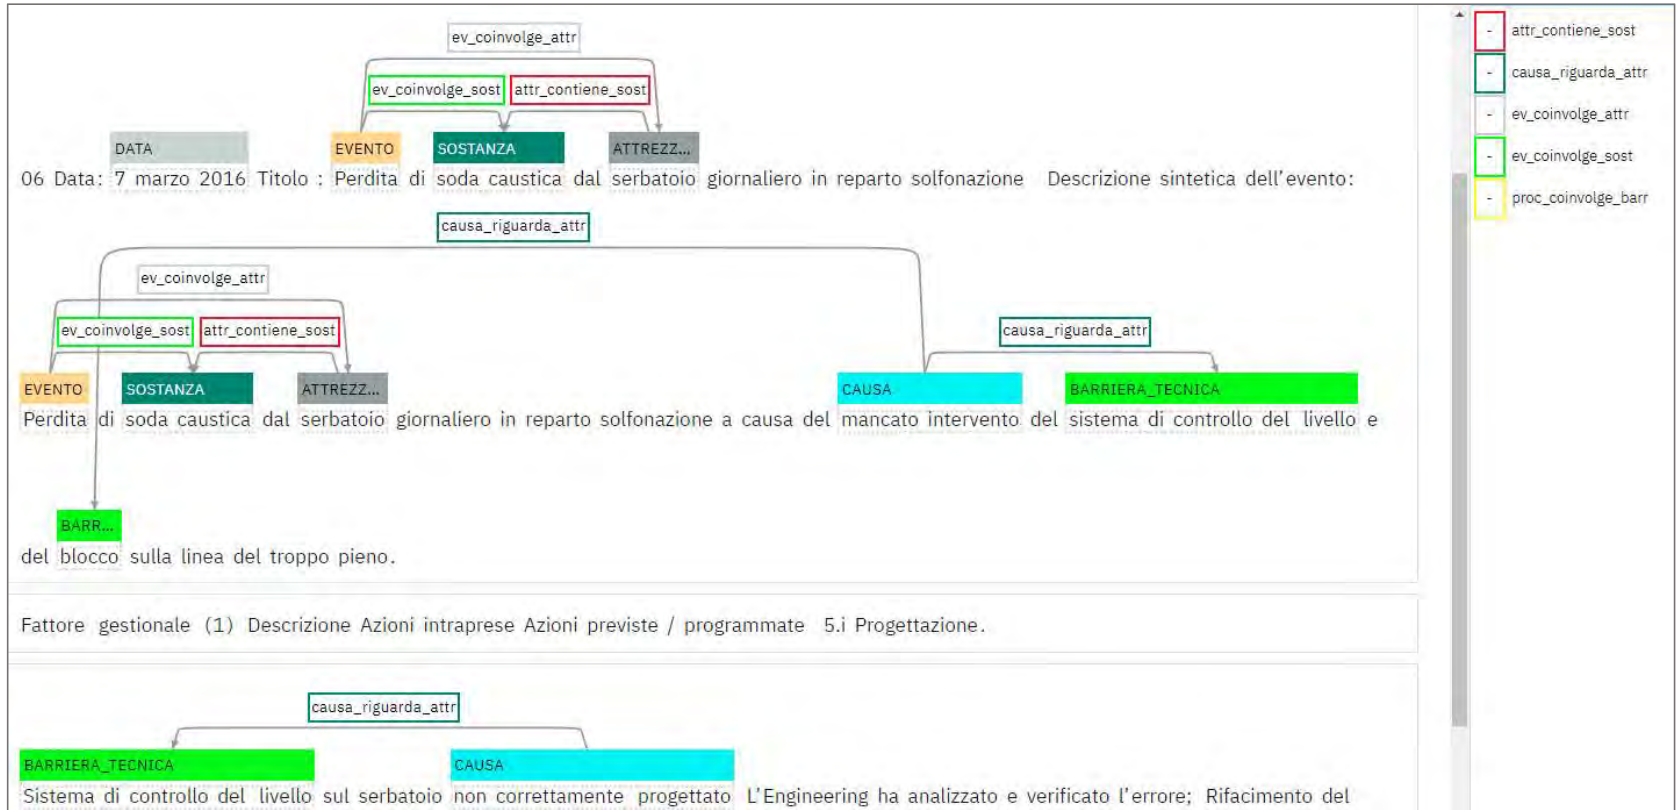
ev_coinvolge_attr

ev_coinvolge_sost attr_contiene_sost

DATA EVENTO SOSTANZA ATTREZZ...

06 Data: 7 marzo 2016 Titolo : Perdita di soda caustica dal serbatoio giornaliero in reparto solfonazione Descrizione sintetica dell'evento:

causa_riguarda_attr

ev_coinvolge_attr

ev_coinvolge_sost attr_contiene_sost causa_riguarda_attr

EVENTO SOSTANZA ATTREZZ... CAUSA BARRIERA_TECNICA

Perdita di soda caustica dal serbatoio giornaliero in reparto solfonazione a causa del mancato intervento del sistema di controllo del livello e

BARR...

del blocco sulla linea del troppo pieno.

Fattore gestionale (1) Descrizione Azioni intraprese Azioni previste / programmate 5.i Progettazione.

causa_riguarda_attr

BARRIERA_TECNICA CAUSA

Sistema di controllo del livello sul serbatoio non correttamente progettato L'Engineering ha analizzato e verificato l'errore; Rifacimento del

- attr_contiene_sost
- causa_riguarda_attr
- ev_coinvolge_attr
- ev_coinvolge_sost
- proc_coinvolge_barr